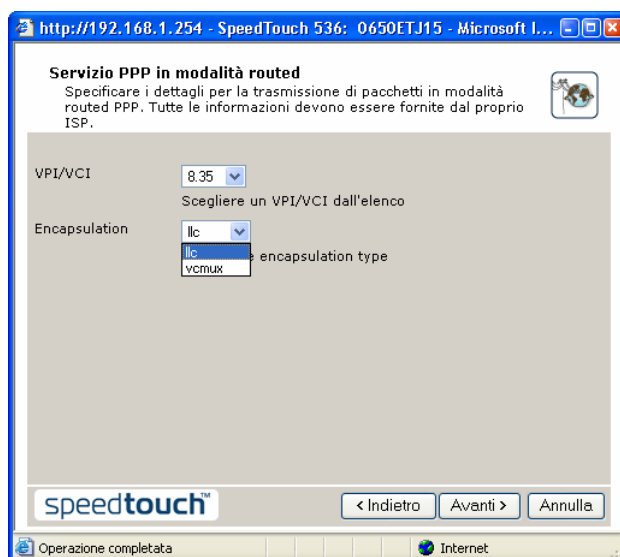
http://192.168.1.254 - SpeedTouch 536: 0650ETJ15 - Microsoft I...

Servizio PPP in modalità routed
Specificare i dettagli per la trasmissione di pacchetti in modalità routed PPP. Tutte le informazioni devono essere fornite dal proprio ISP.

VPI/VCI
8.35
Scegliere un VPI/VCI dall'elenco

Encapsulation
llc
llc
vcmux
encapsulation type

speedtouch™
< Indietro
Avanti >
Annulla

Operazione completata
Internet